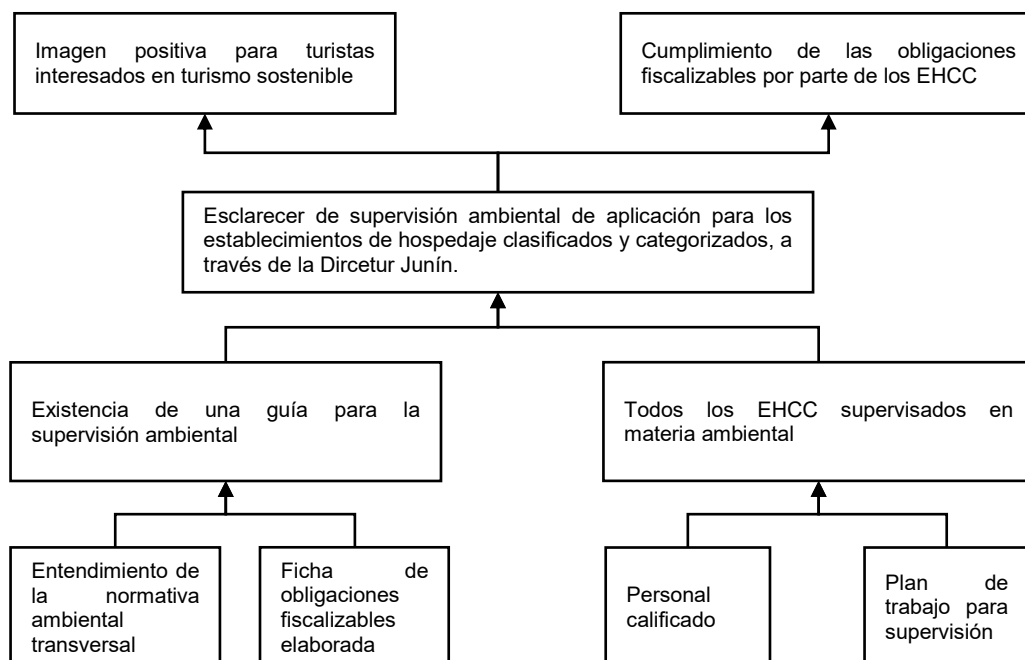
Imagen positiva para turistas interesados en turismo sostenible

Cumplimiento de las obligaciones fiscalizables por parte de los EHCC

Esclarecer de supervisión ambiental de aplicación para los establecimientos de hospedaje clasificados y categorizados, a través de la Dircetur Junín.

Existencia de una guía para la supervisión ambiental

Todos los EHCC supervisados en materia ambiental

Entendimiento de la normativa ambiental transversal

Ficha de obligaciones fiscalizables elaborada

Personal calificado

Plan de trabajo para supervisión